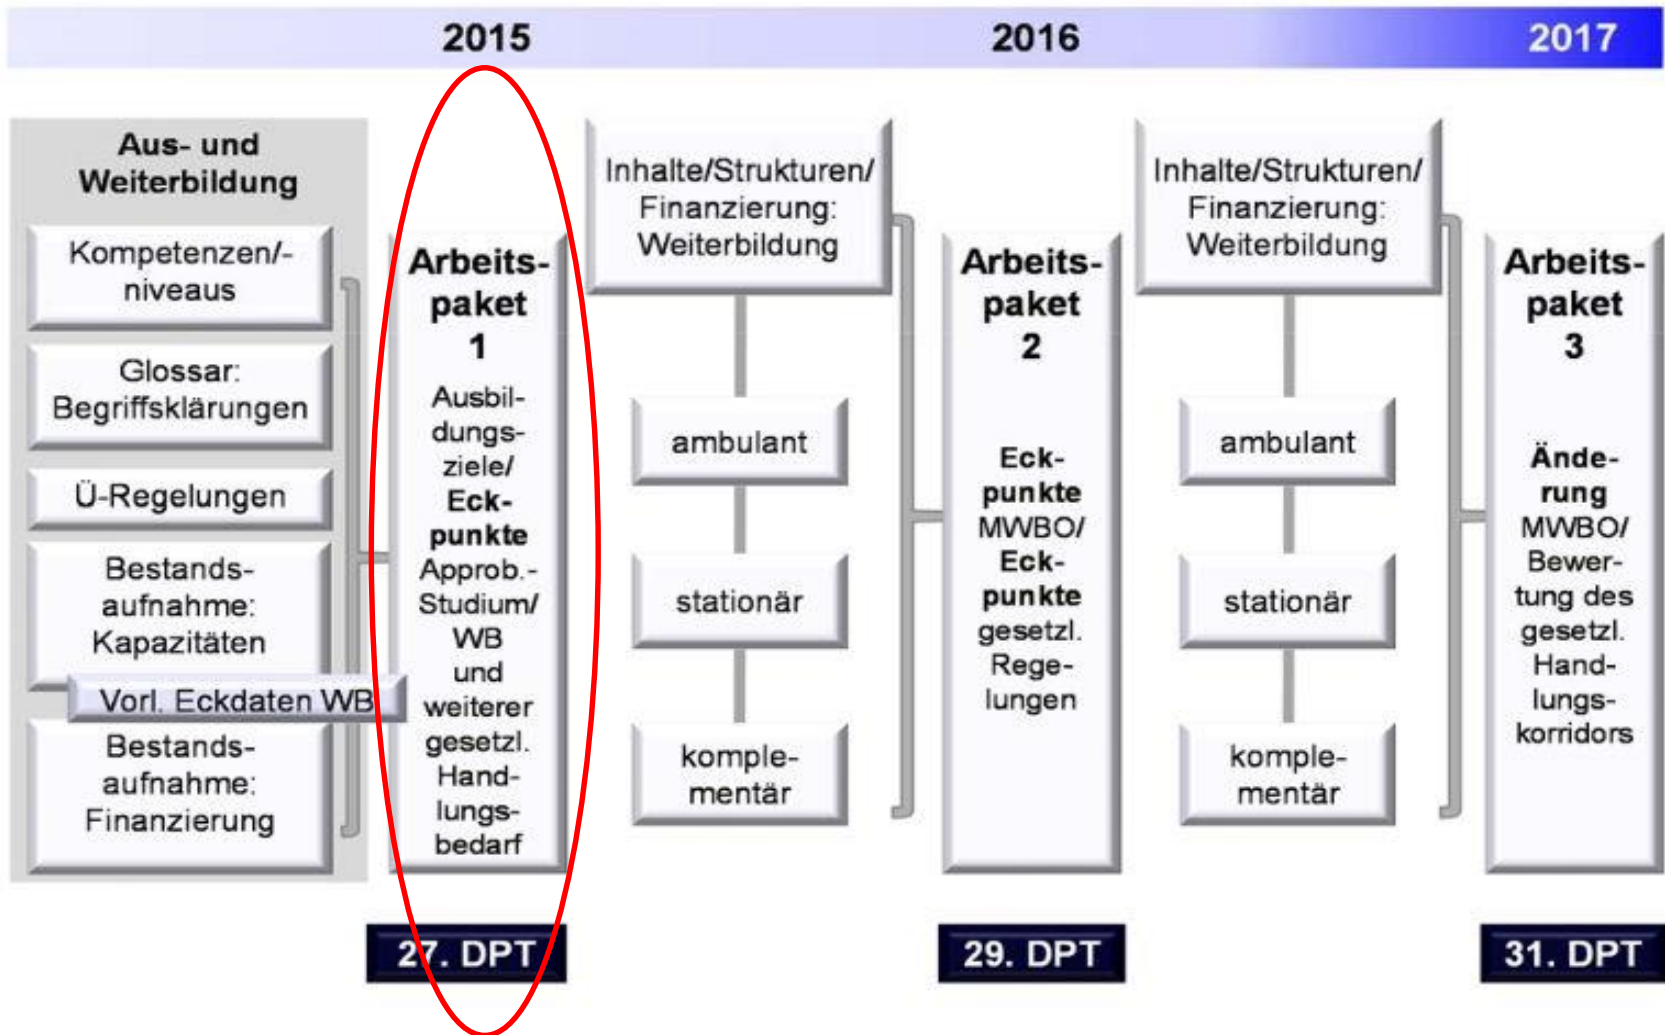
2015 2016 2017

Aus- und Weiterbildung

Kompetenzen/-niveaus

Glossar: Begriffsklärungen

Ü-Regelungen

Bestandsaufnahme: Kapazitäten

Vorl. Eckdaten WB

Bestandsaufnahme: Finanzierung

Arbeitspaket 1

Ausbildungsziele/ Eckpunkte Approb.-Studium/ WB und weiterer gesetzl. Handlungsbedarf

Inhalte/Strukturen/ Finanzierung: Weiterbildung

ambulant

stationär

komplementär

Arbeitspaket 2

Eckpunkte MWBO/ Eckpunkte gesetzl. Regelungen

Inhalte/Strukturen/ Finanzierung: Weiterbildung

ambulant

stationär

komplementär

Arbeitspaket 3

Änderung MWBO/ Bewertung des gesetzl. Handlungskorridors

27. DPT

29. DPT

31. DPT